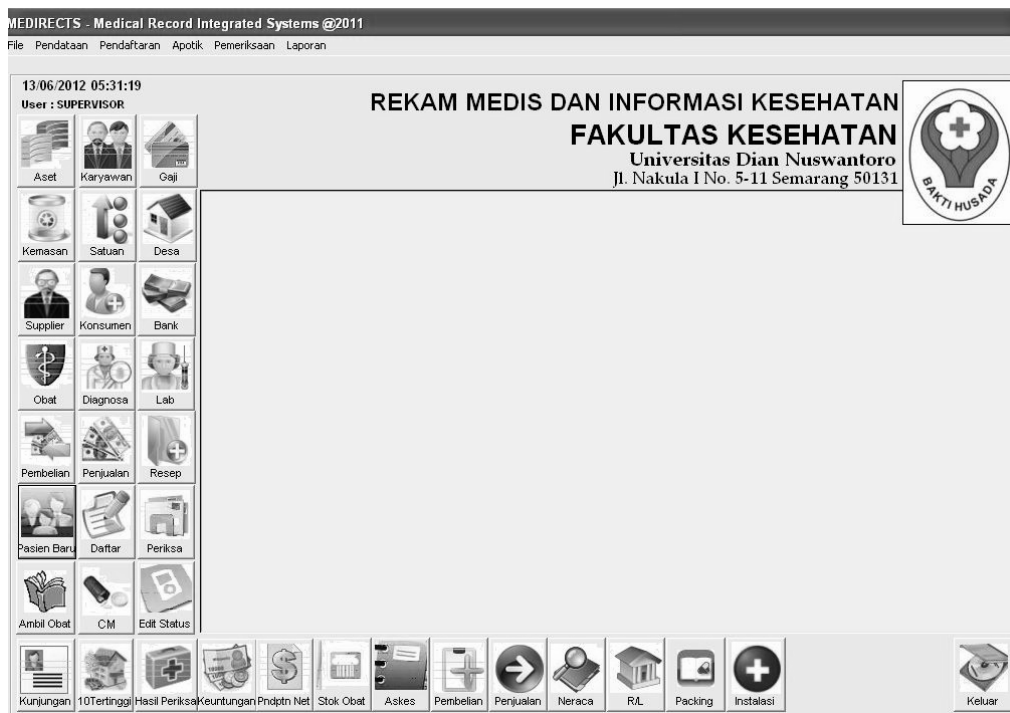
MEDIRECTS - Medical Record Integrated Systems @2011

File Pendataan Pendaftaran Apotik Pemeriksaan Laporan

13/06/2012 05:31:19
User : SUPERVISOR

REKAM MEDIS DAN INFORMASI KESEHATAN
FAKULTAS KESEHATAN
Universitas Dian Nuswantoro
Jl. Nakula I No. 5-11 Semarang 50131

BAKTI HUSADA

Aset Karyawan Gaji
Kemasan Satuan Desa
Supplier Konsumen Bank
Obat Diagnosa Lab
Pembelian Penjualan Resep
Pasien Baru Daftar Periksa
Ambil Obat CM Edit Status

Kunjungan 10Tertinggi Hasil Periksa Keuntungan Pndptn Net Stok Obat Askes Pembelian Penjualan Neraca R/L Packing Instalasi Keluar